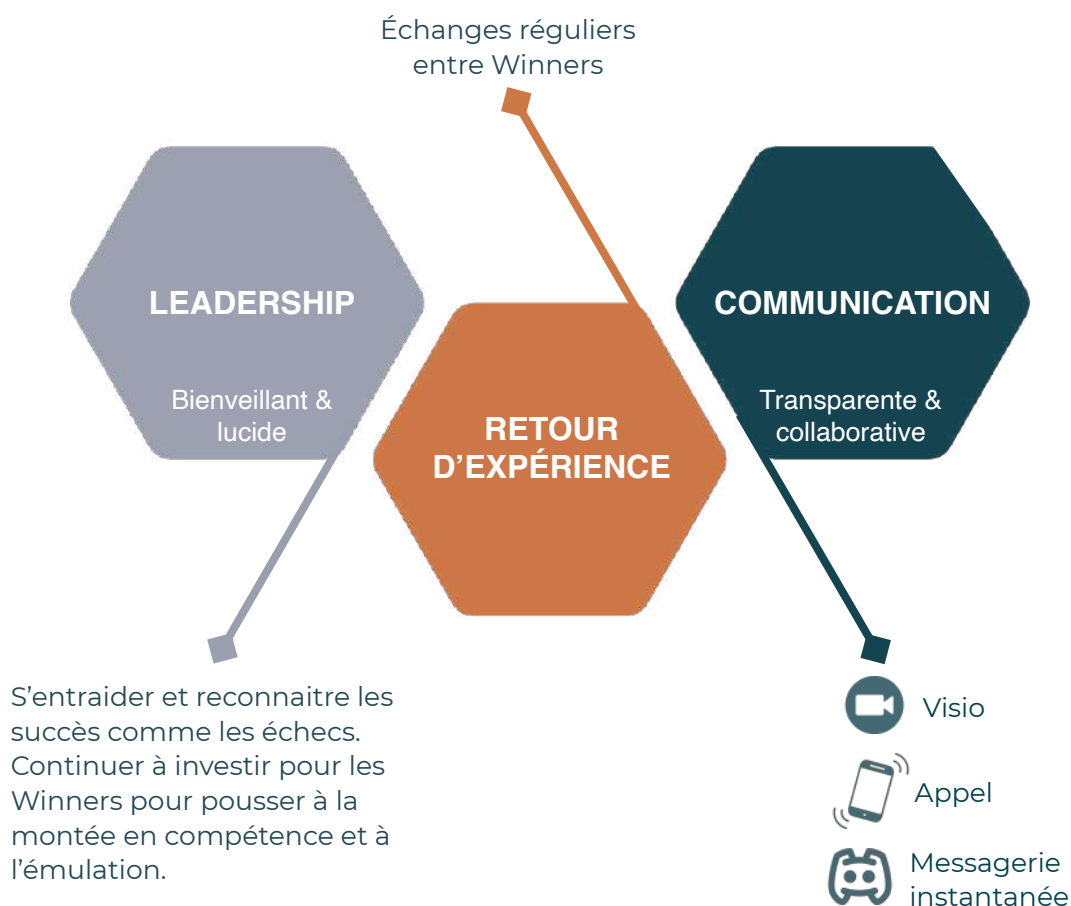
Échanges réguliers entre Winners

LEADERSHIP

Bienveillant & lucide

RETOUR D'EXPÉRIENCE

COMMUNICATION

Transparente & collaborative

S'entraider et reconnaitre les succès comme les échecs. Continuer à investir pour les Winners pour pousser à la montée en compétence et à l'émulation.

Visio

Appel

Messagerie instantanée